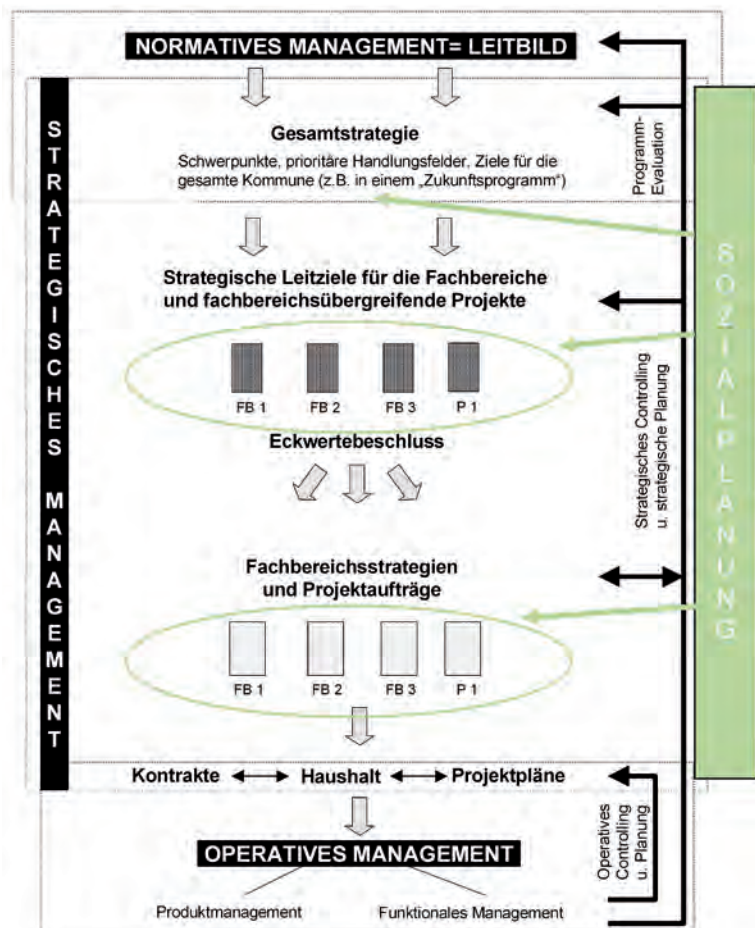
NORMATIVES MANAGEMENT= LEITBILD

STRATEGISCHES MANAGEMENT

Gesamtstrategie

Schwerpunkte, prioritäre Handlungsfelder, Ziele für die gesamte Kommune (z.B. in einem „Zukunftsprogramm")

Programm-Evaluation

SOZIALPLANUNG

Strategische Leitziele für die Fachbereiche und fachbereichsübergreifende Projekte

FB 1 FB 2 FB 3 P 1

Eckwertebeschluss

Strategisches Controlling u. strategische Planung

Fachbereichsstrategien und Projektaufträge

FB 1 FB 2 FB 3 P 1

Kontrakte ⟷ Haushalt ⟷ Projektpläne

Operatives Controlling u. Planung

OPERATIVES MANAGEMENT

Produktmanagement

Funktionales Management